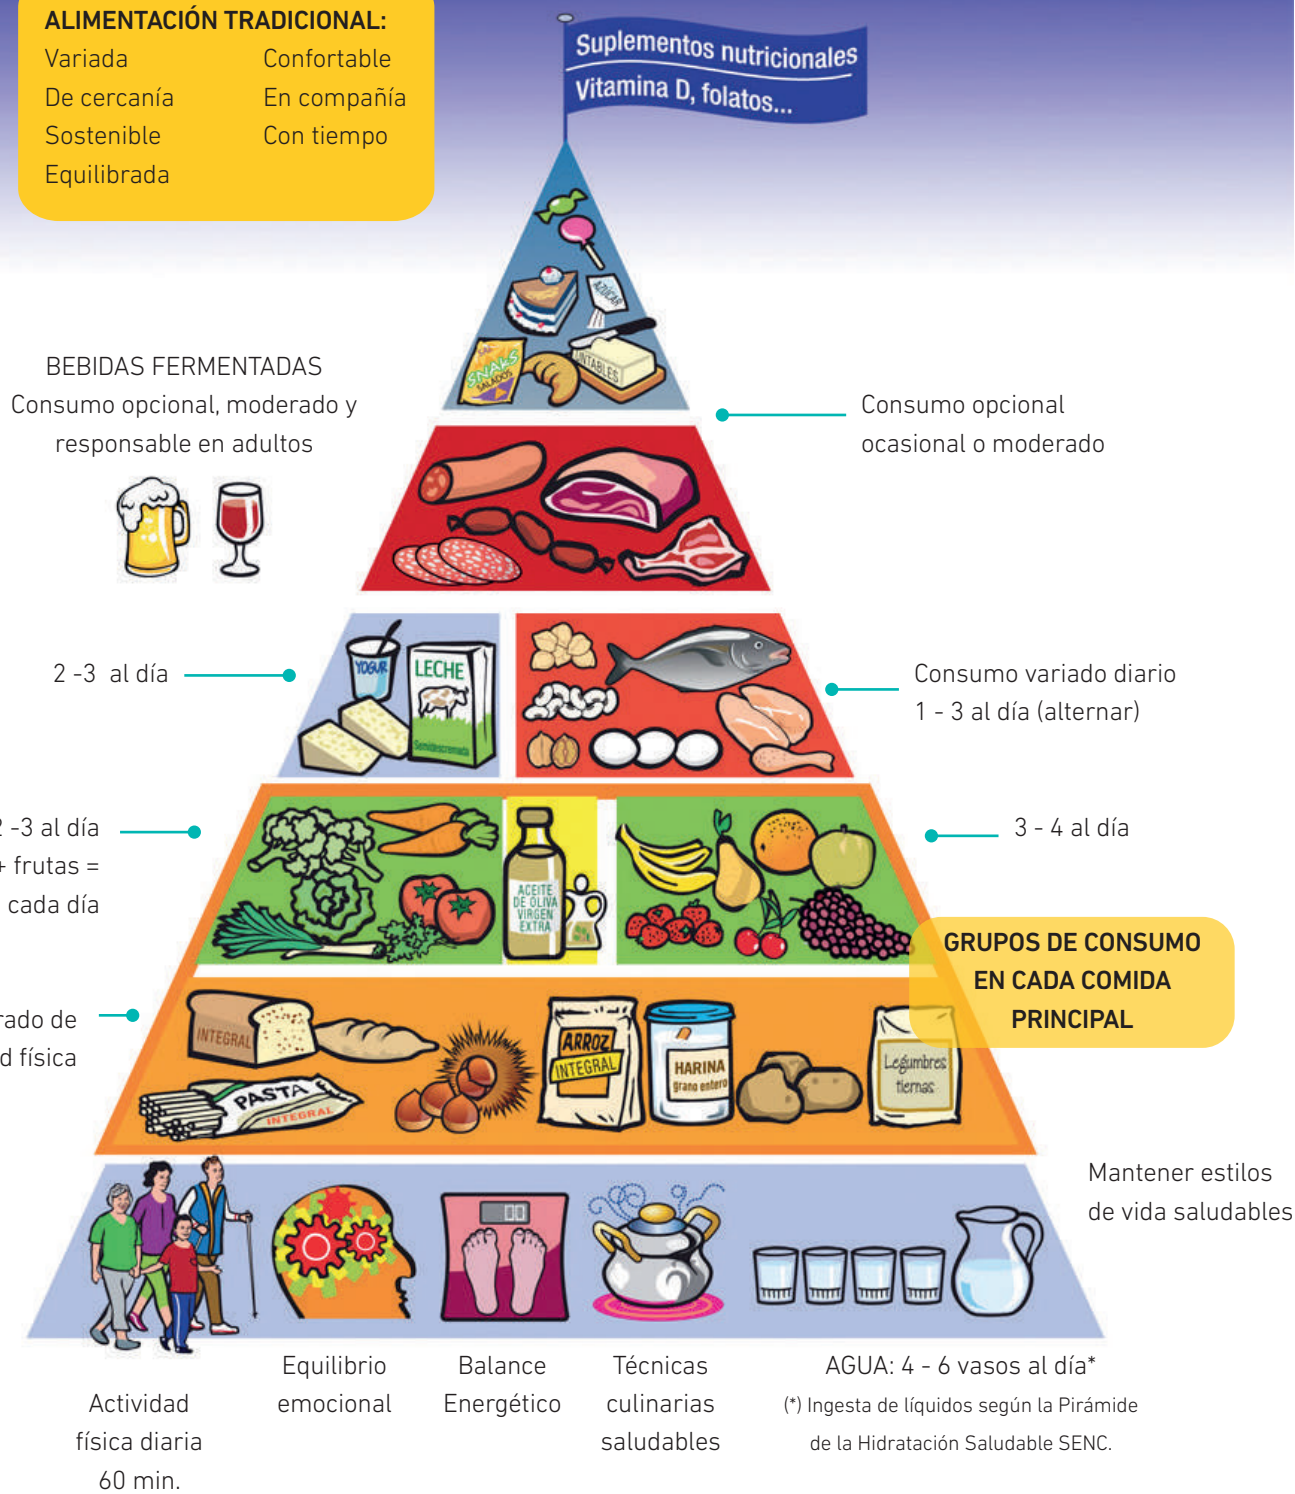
ALIMENTACIÓN TRADICIONAL:
Variada
De cercanía
Sostenible
Equilibrada
Confortable
En compañía
Con tiempo

Suplementos nutricionales
Vitamina D, folatos...

SNAKS SALADOS
AZÚCAR
UNTABLES

BEBIDAS FERMENTADAS
Consumo opcional, moderado y responsable en adultos

Consumo opcional ocasional o moderado

2 -3 al día

YOGUR
LECHE
Semidesnatada

Consumo variado diario
1 - 3 al día (alternar)

2 -3 al día
+ frutas =
cada día

ACEITE DE OLIVA VIRGEN EXTRA

3 - 4 al día

GRUPOS DE CONSUMO EN CADA COMIDA PRINCIPAL

rado de
d física

INTEGRAL
PASTA INTEGRAL
ARROZ INTEGRAL
HARINA grano entero
Legumbres tiernas

Mantener estilos de vida saludables

Actividad física diaria 60 min.

Equilibrio emocional

Balance Energético

Técnicas culinarias saludables

AGUA: 4 - 6 vasos al día*
(*) Ingesta de líquidos según la Pirámide de la Hidratación Saludable SENC.